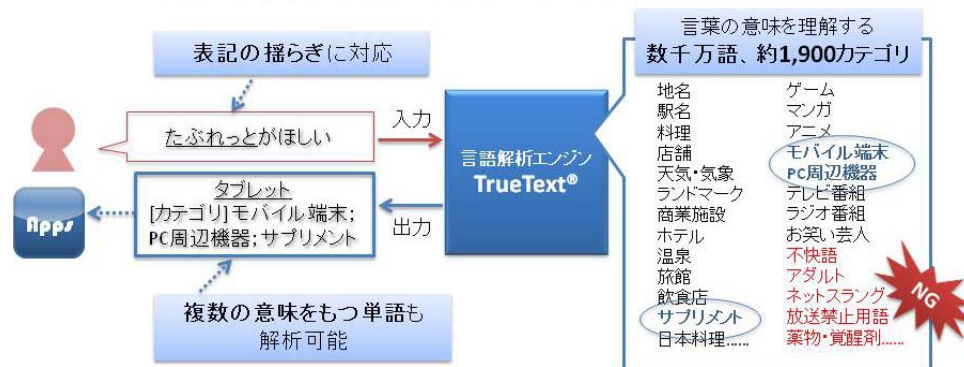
表記の揺らぎに対応

たぶれっとがほしい

入力

Apps

タブレット
[カテゴリ]モバイル端末;
PC周辺機器;サプリメント

出力

複数の意味をもつ単語も
解析可能

言語解析エンジン
TrueText®

言葉の意味を理解する
数千万語、約1,900カテゴリ

地名
駅名
料理
店舗
天気・気象
ランドマーク
商業施設
ホテル
温泉
旅館
飲食店
サプリメント
日本料理……

ゲーム
マンガ
アニメ
モバイル端末
PC周辺機器
テレビ番組
ラジオ番組
お笑い芸人
不快語
アダルト
ネットスラング
放送禁止用語
薬物・覚醒剤……

NG